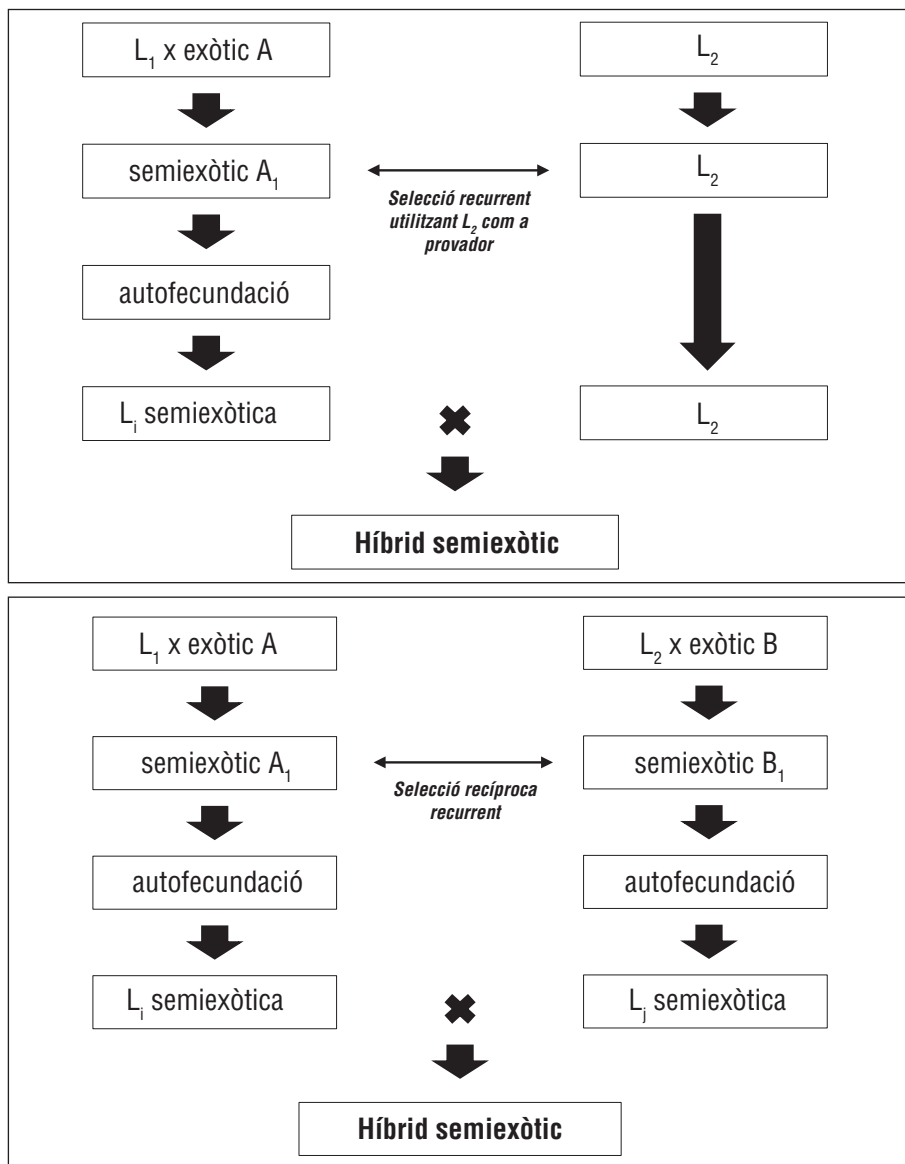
$L_1$ x exòtic A

$L_2$

semiexòtic $A_1$

Selecció recurrent utilitzant $L_2$ com a provador

$L_2$

autofecundació

$L_i$ semiexòtica

$L_2$

Híbrid semiexòtic

$L_1$ x exòtic A

$L_2$ x exòtic B

semiexòtic $A_1$

Selecció recíproca recurrent

semiexòtic $B_1$

autofecundació

autofecundació

$L_i$ semiexòtica

$L_j$ semiexòtica

Híbrid semiexòtic